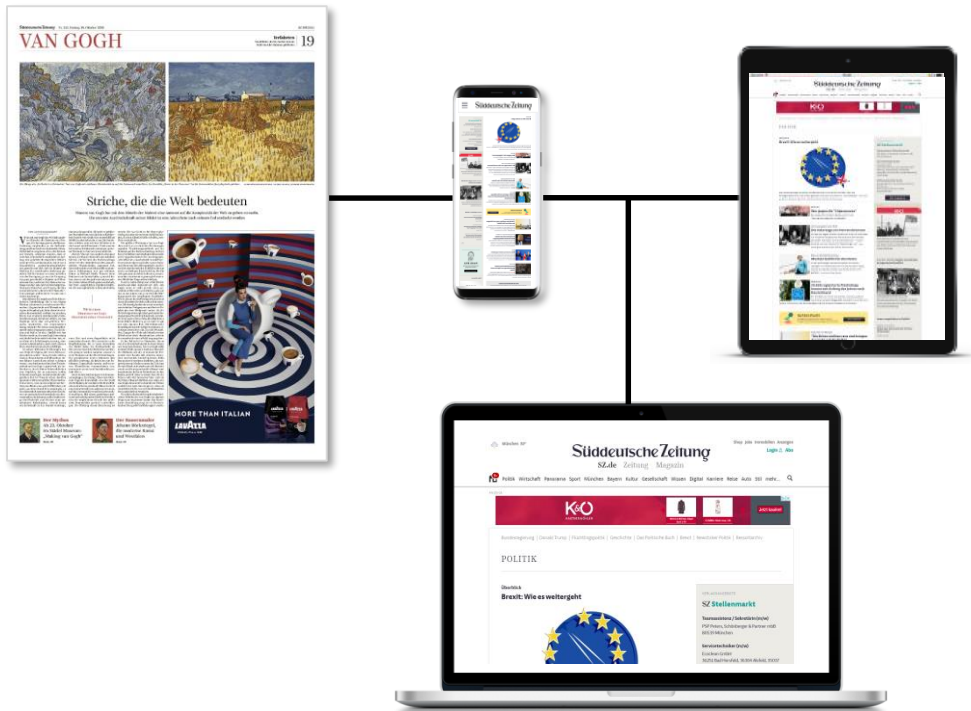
Süddeutsche Zeitung

VAN GOGH

19

Striche, die die Welt bedeuten

MORE THAN ITALIAN

LAVAZZA

Süddeutsche Zeitung

Süddeutsche Zeitung

K&O

POLITIK

Brexit: Wie es weitergeht

Süddeutsche Zeitung

SZ.de Zeitung Magazin

Politik Wirtschaft Panorama Sport München Bayern Kultur Gesellschaft Wissen Digital Karriere Reise Auto Stil mehr...

K&O

POLITIK

Überblick

Brexit: Wie es weitergeht

SZ Stellenmarkt